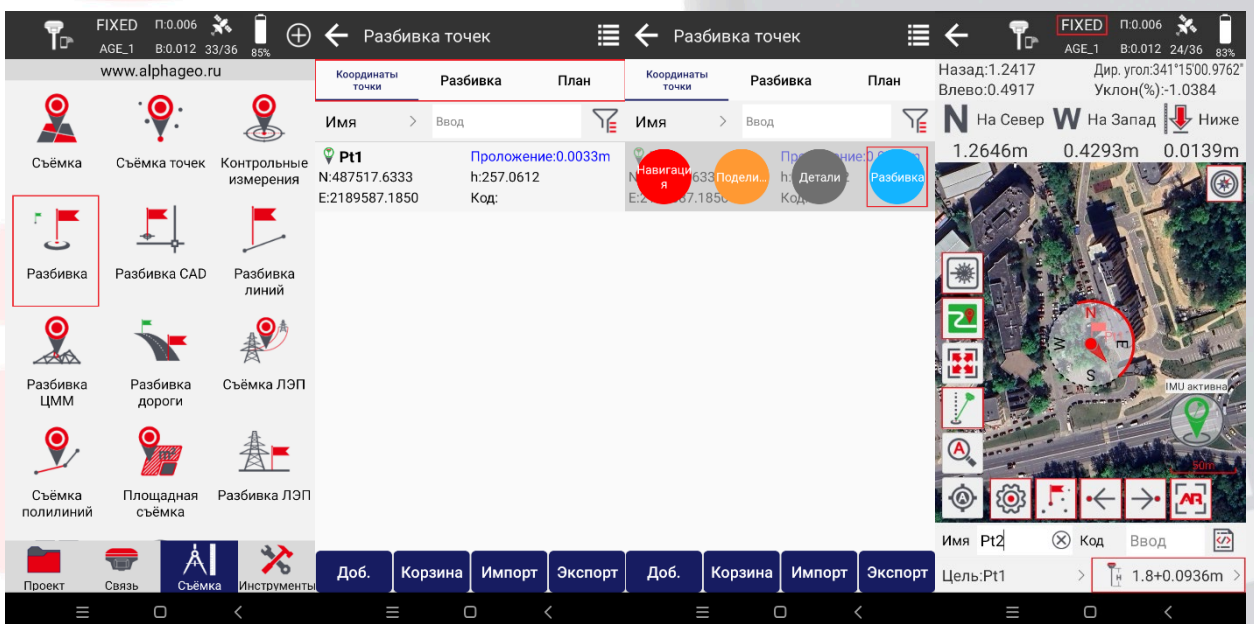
FIXED П:0.006
AGE_1 В:0.012 33/36 85%

www.alphageo.ru

Съёмка
Съёмка точек
Контрольные измерения
Разбивка
Разбивка CAD
Разбивка линий
Разбивка ЦММ
Разбивка дороги
Съёмка ЛЭП
Съёмка полилиний
Площадная съёмка
Разбивка ЛЭП

Проект
Связь
Съёмка
Инструменты

Разбивка точек

Координаты точки
Разбивка
План

Имя
Ввод

Pt1
N:487517.6333
E:2189587.1850
Проложение:0.0033m
h:257.0612
Код:

Доб.
Корзина
Импорт
Экспорт

Разбивка точек

Координаты точки
Разбивка
План

Имя
Ввод

N:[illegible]633
E:2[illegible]7.1850
Прол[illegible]
h:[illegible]
Код

Навигация
Подели...
Детали
Разбивка

Доб.
Корзина
Импорт
Экспорт

FIXED П:0.006
AGE_1 В:0.012 24/36 83%

Назад:1.2417
Влево:0.4917
Дир. угол:341°15'00.9762"
Уклон(%):-1.0384

N На Север W На Запад Ниже
1.2646m 0.4293m 0.0139m

N
W
E
S

IMU активна

50m

Имя Pt2
Код
Ввод

Цель:Pt1
1.8+0.0936m